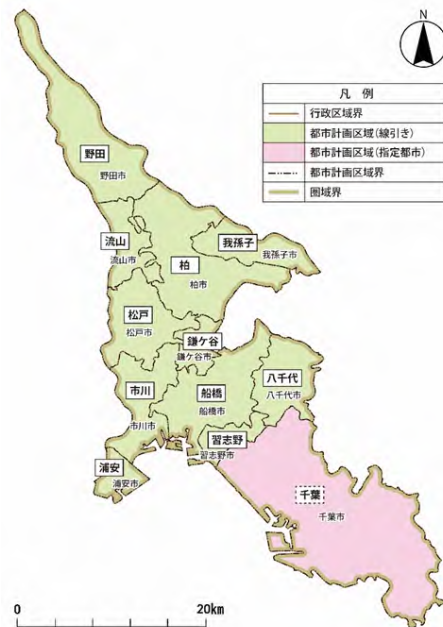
N

凡　例
行政区域界
都市計画区域（線引き）
都市計画区域（指定都市）
都市計画区域界
圏域界

野田
野田市
流山
流山市
我孫子
我孫子市
柏
柏市
松戸
松戸市
鎌ケ谷
鎌ケ谷市
市川
市川市
船橋
船橋市
八千代
八千代市
習志野
習志野市
浦安
浦安市
千葉
千葉市

0
20km